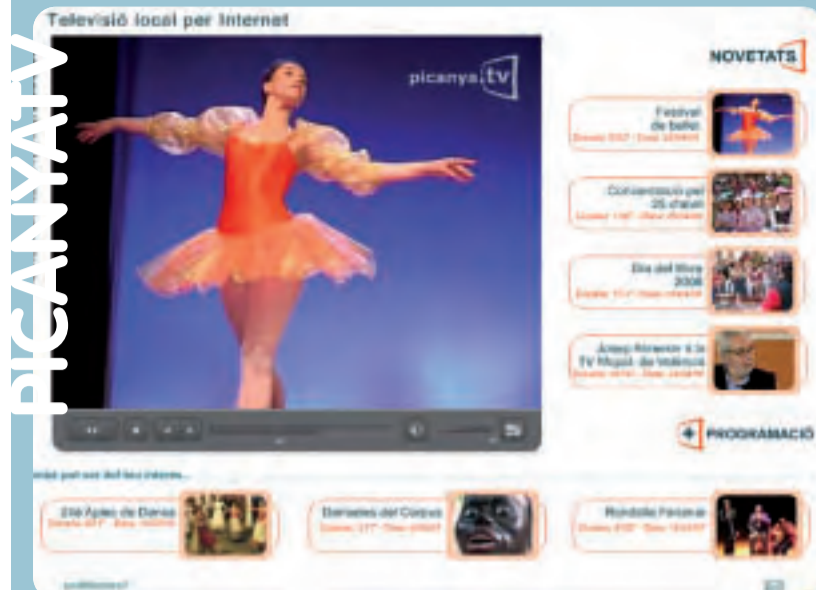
PICANYATV

Televisió local per Internet

picanya.tv

NOVETATS

Festival de ballet
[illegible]

Commemoració per 25 d'anys
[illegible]

Dia del llibre 2008
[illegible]

Josep Alcaraz a la TV Mundi de València
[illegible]

PROGRAMACIÓ

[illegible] per ser del teu interès...

25è Aplec de Dansa
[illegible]

Danses del Corpus
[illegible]

Rondalla Festival
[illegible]

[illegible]